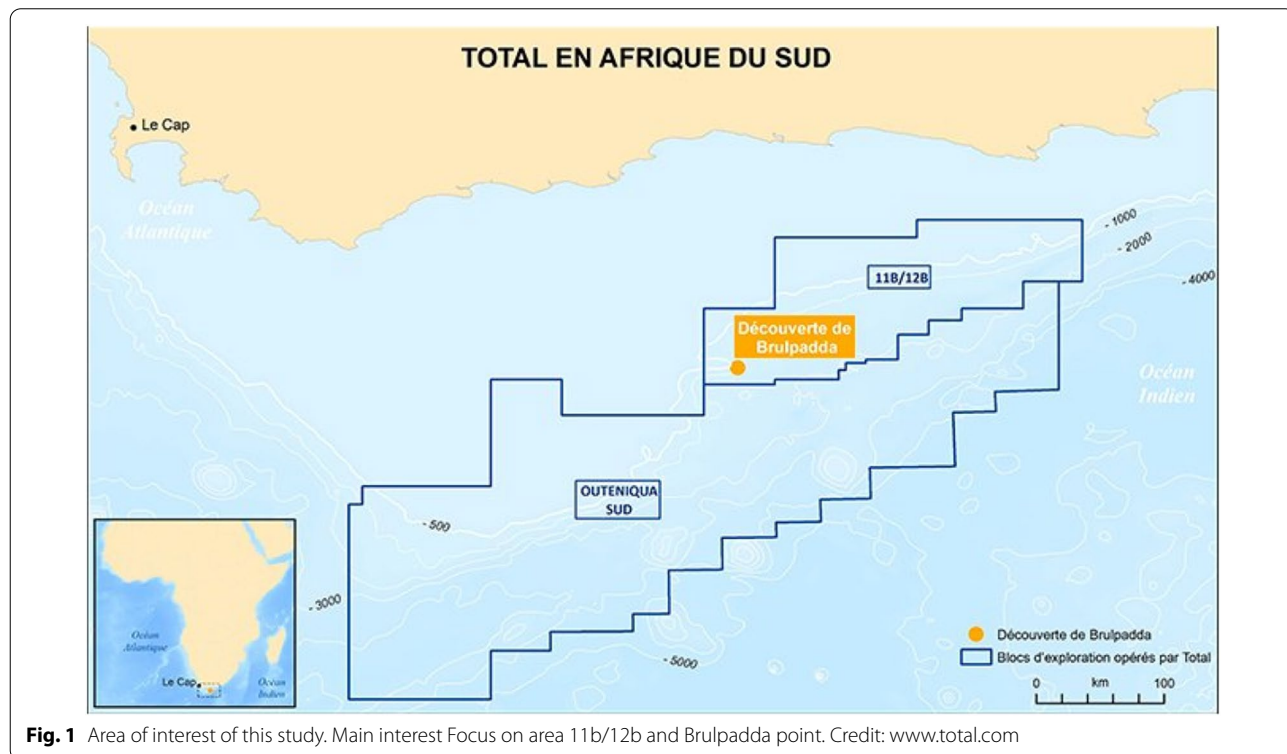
TOTAL EN AFRIQUE DU SUD

Le Cap

Océan Atlantique

- 1000
- 2000
- 4000

11B/12B

Découverte de Brulpadda

Océan Indien

OUTENIQUA SUD

- 500

- 3000

- 5000

Océan Atlantique

Le Cap

Océan Indien

Découverte de Brulpadda

Blocs d'exploration opérés par Total

0 km 100

**Fig. 1** Area of interest of this study. Main interest Focus on area 11b/12b and Brulpadda point. Credit: www.total.com